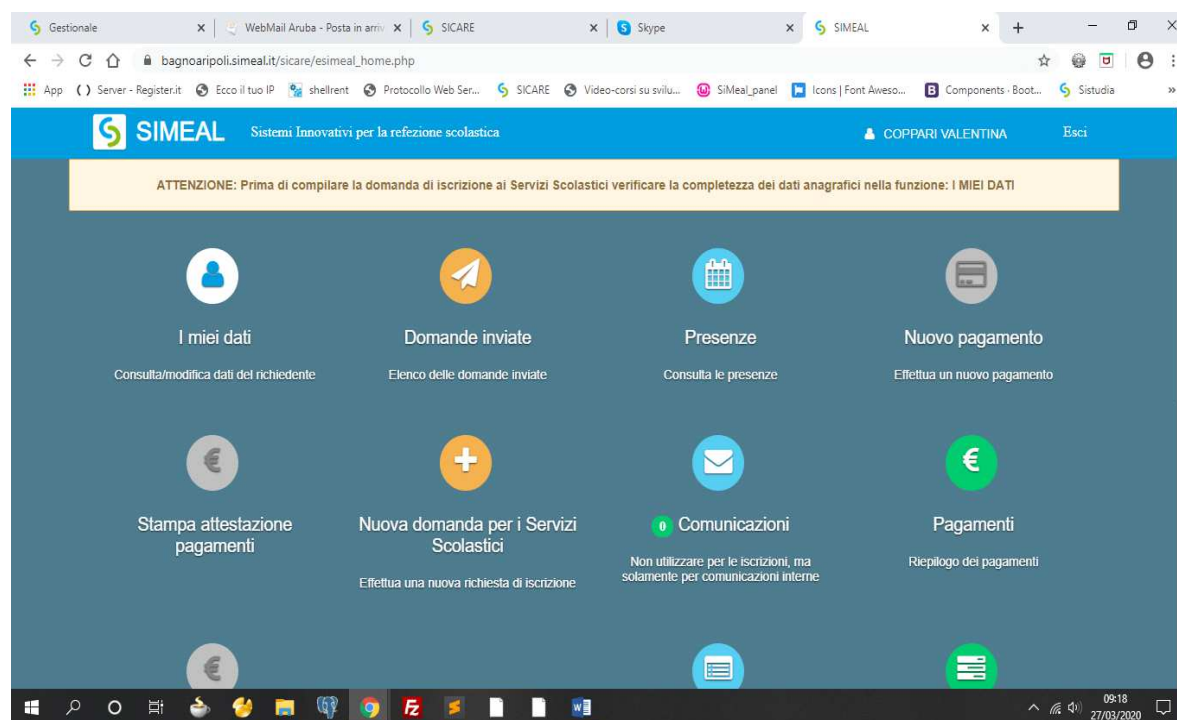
Gestionale | WebMail Aruba - Posta in arriv | SICARE | Skype | SIMEAL

bagnoaripoli.simeal.it/sicare/esimeal_home.php

App | Server - Register.it | Ecco il tuo IP | shellrent | Protocollo Web Ser... | SICARE | Video-corsi su svilu... | SiMeal_panel | Icons | Font Aweso... | Components · Boot... | Sistudia

SIMEAL Sistemi Innovativi per la refezione scolastica

COPPARI VALENTINA Esci

ATTENZIONE: Prima di compilare la domanda di iscrizione ai Servizi Scolastici verificare la completezza dei dati anagrafici nella funzione: I MIEI DATI

I miei dati
Consulta/modifica dati del richiedente

Domande inviate
Elenco delle domande inviate

Presenze
Consulta le presenze

Nuovo pagamento
Effettua un nuovo pagamento

Stampa attestazione pagamenti

Nuova domanda per i Servizi Scolastici
Effettua una nuova richiesta di iscrizione

0 Comunicazioni
Non utilizzare per le iscrizioni, ma solamente per comunicazioni interne

Pagamenti
Riepilogo dei pagamenti

09:18
27/03/2020